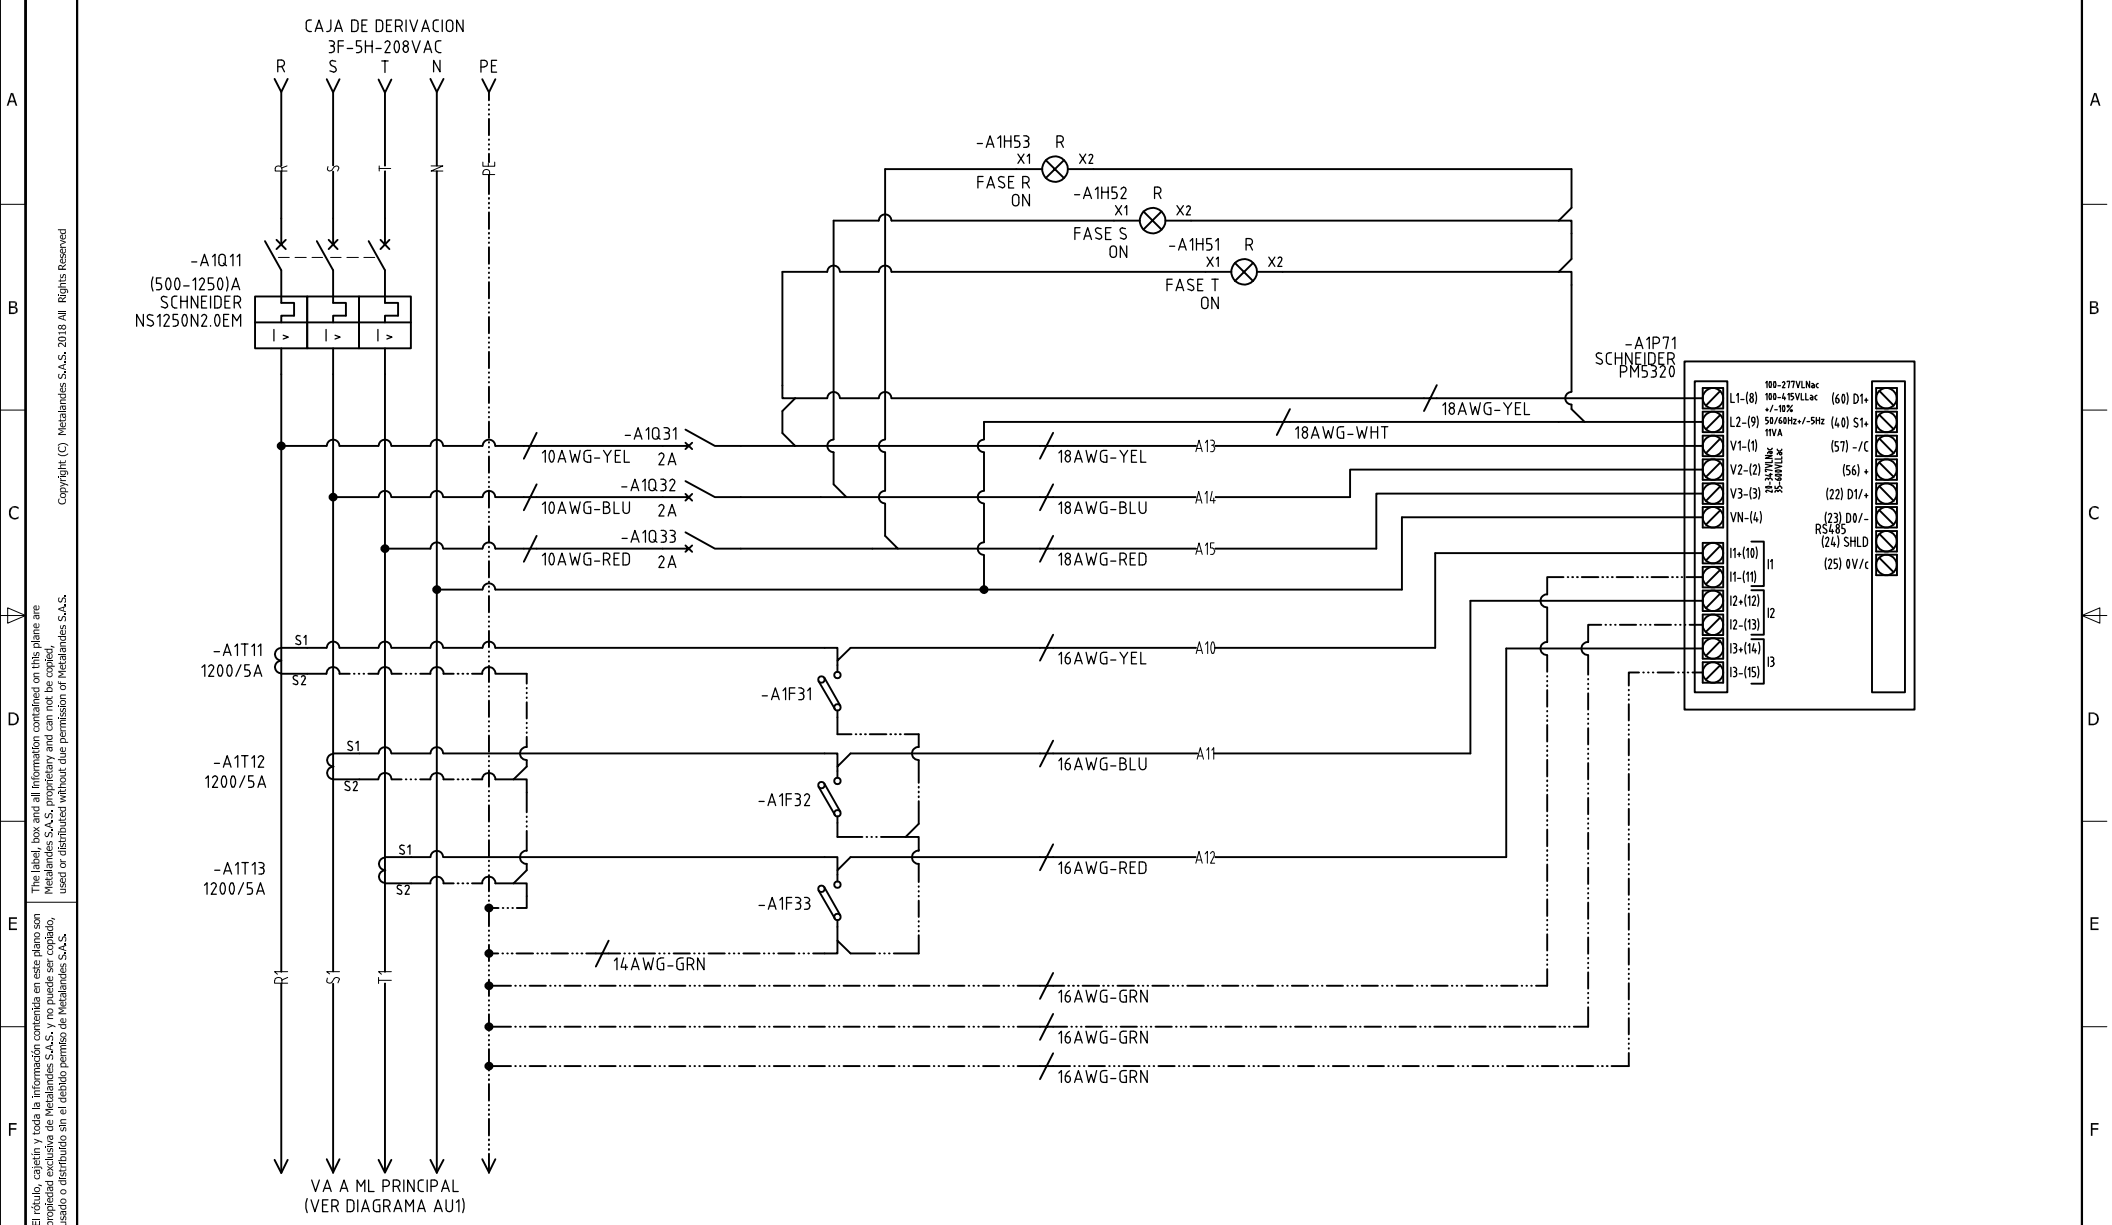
A
B
C
D
E
F

Copyright (C) Metalandes S.A.S. 2018 All Rights Reserved

The label, box and all information contained on this plane are Metalandes S.A.S. proprietary and can not be copied, used or distributed without due permision of Metalandes S.A.S.

El rótulo, cajetín y toda la información contenida en este plano son propiedad exclusiva de Metalandes S.A.S. y no puede ser copiado, usado o distribuido sin el debido permiso de Metalandes S.A.S.

CAJA DE DERIVACION
3F-5H-208VAC
R S T N PE

R S T N PE

-A1Q11
(500-1250)A
SCHNEIDER
NS1250N2.0EM
I > I > I >

-A1H53 R
X1 X2
FASE R
ON

-A1H52 R
X1 X2
FASE S
ON

-A1H51 R
X1 X2
FASE T
ON

-A1P71
SCHNEIDER
PM5320

L1-(8) L2-(9) V1-(1) V2-(2) V3-(3) VN-(4)
100-277VLNac
100-415VLLac
+/-10%
50/60Hz+/-5Hz
11VA
20-347VLNac
35-600VLLac
I1+(10) I1-(11) I1
I2+(12) I2-(13) I2
I3+(14) I3-(15) I3
(60) D1+
(40) S1+
(57) -/C
(56) +
(22) D1/+
(23) D0/-
RS485
(24) SHLD
(25) 0V/c

18AWG-YEL
18AWG-WHT

-A1Q31
10AWG-YEL 2A
-A1Q32
10AWG-BLU 2A
-A1Q33
10AWG-RED 2A

18AWG-YEL A13
18AWG-BLU A14
18AWG-RED A15

-A1T11
1200/5A
S1
S2
-A1F31
16AWG-YEL A10

-A1T12
1200/5A
S1
S2
-A1F32
16AWG-BLU A11

-A1T13
1200/5A
S1
S2
-A1F33
16AWG-RED A12

14AWG-GRN
16AWG-GRN
16AWG-GRN
16AWG-GRN

R1 S1 T1

VA A ML PRINCIPAL
(VER DIAGRAMA AU1)